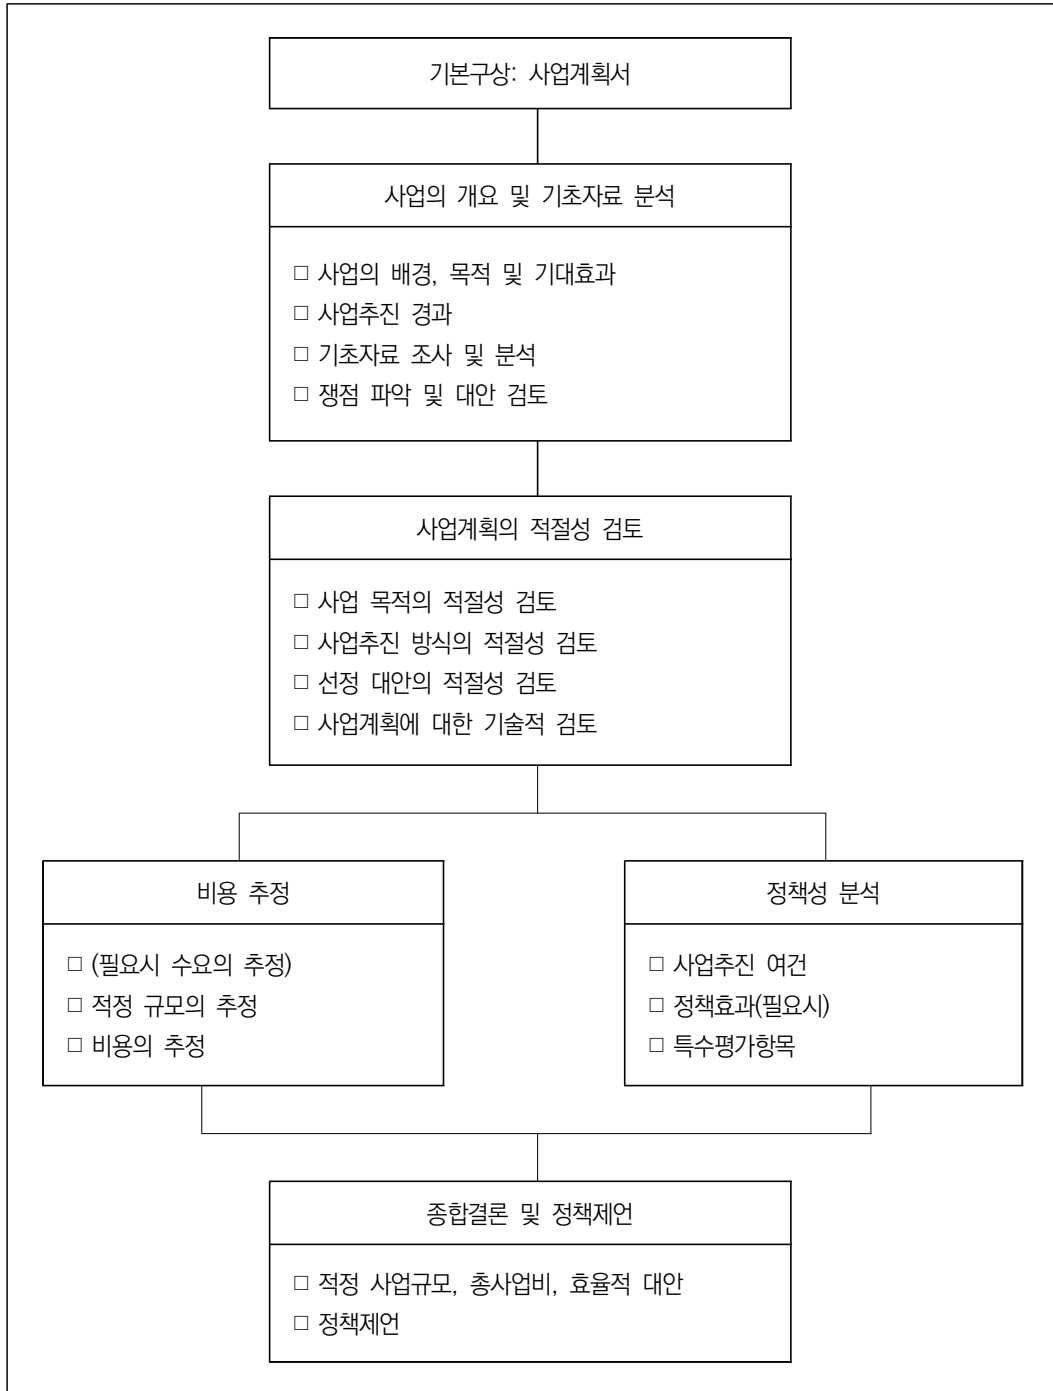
기본구상: 사업계획서

사업의 개요 및 기초자료 분석

□ 사업의 배경, 목적 및 기대효과
□ 사업추진 경과
□ 기초자료 조사 및 분석
□ 쟁점 파악 및 대안 검토

사업계획의 적절성 검토

□ 사업 목적의 적절성 검토
□ 사업추진 방식의 적절성 검토
□ 선정 대안의 적절성 검토
□ 사업계획에 대한 기술적 검토

비용 추정

□ (필요시 수요의 추정)
□ 적정 규모의 추정
□ 비용의 추정

정책성 분석

□ 사업추진 여건
□ 정책효과(필요시)
□ 특수평가항목

종합결론 및 정책제언

□ 적정 사업규모, 총사업비, 효율적 대안
□ 정책제언